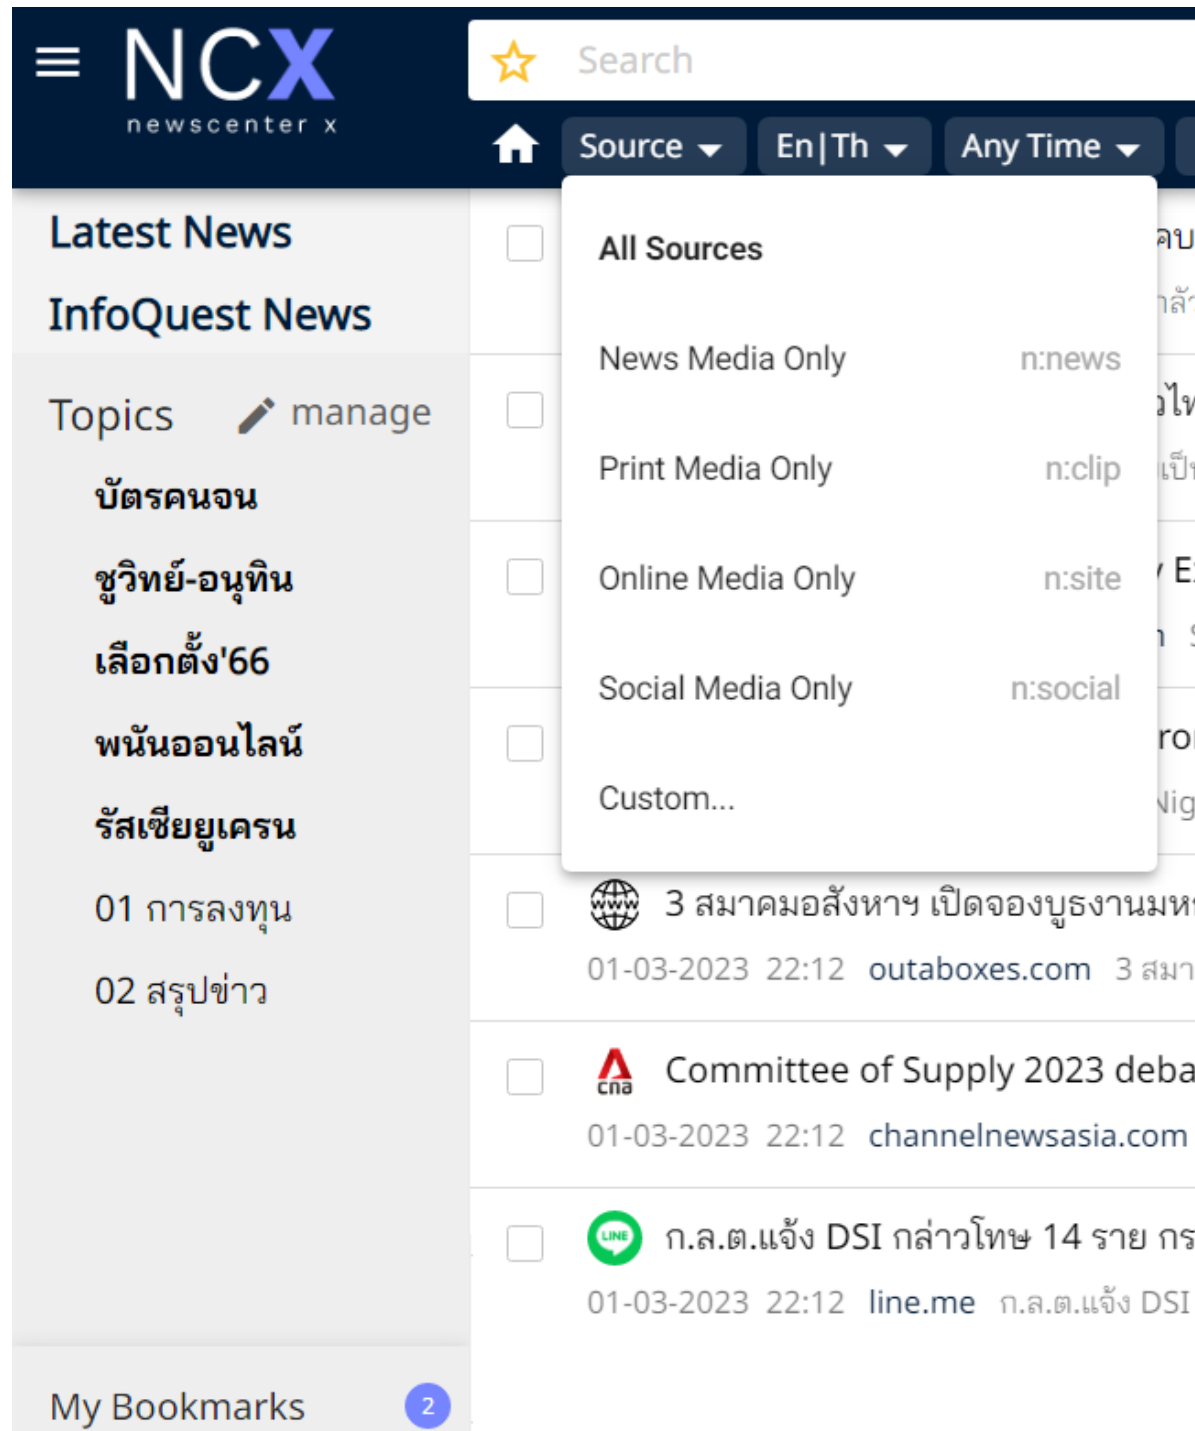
NCX
newscenter x

Search

Source | En|Th | Any Time

Latest News
InfoQuest News

Topics manage
บัตรคนจน
ชูวิทย์-อนุทิน
เลือกตั้ง'66
พนันออนไลน์
รัสเซียยูเครน
01 การลงทุน
02 สรุปข่าว

My Bookmarks 2

All Sources
News Media Only n:news
Print Media Only n:clip
Online Media Only n:site
Social Media Only n:social
Custom...

3 สมาคมอสังหาฯ เปิดจองบูธงานมห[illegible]
01-03-2023 22:12 outaboxes.com 3 สมา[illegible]

cna
Committee of Supply 2023 deba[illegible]
01-03-2023 22:12 channelnewsasia.com

LINE
ก.ล.ต.แจ้ง DSI กล่าวโทษ 14 ราย กร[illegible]
01-03-2023 22:12 line.me ก.ล.ต.แจ้ง DSI